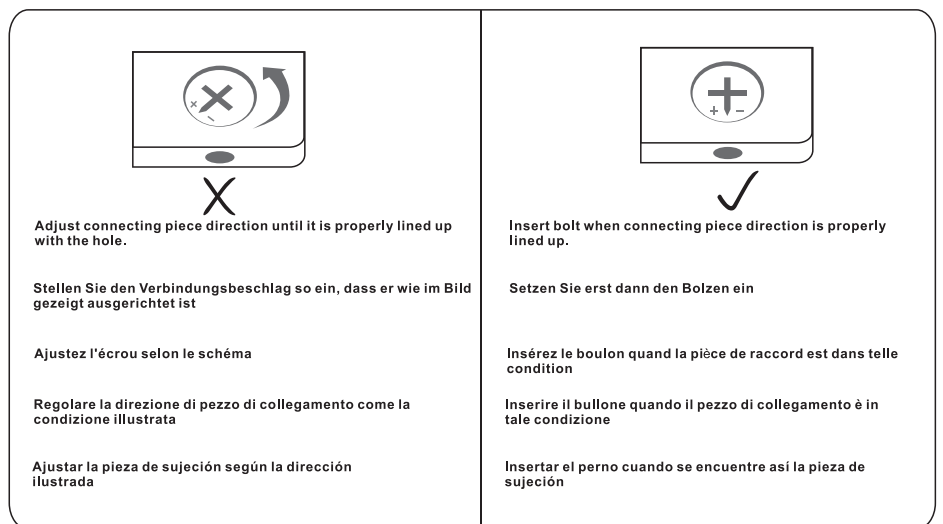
+ −

+ −

Adjust connecting piece direction until it is properly lined up with the hole.

Stellen Sie den Verbindungsbeschlag so ein, dass er wie im Bild gezeigt ausgerichtet ist

Ajustez l'écrou selon le schéma

Regolare la direzione di pezzo di collegamento come la condizione illustrata

Ajustar la pieza de sujeción según la dirección ilustrada

Insert bolt when connecting piece direction is properly lined up.

Setzen Sie erst dann den Bolzen ein

Insérez le boulon quand la pièce de raccord est dans telle condition

Inserire il bullone quando il pezzo di collegamento è in tale condizione

Insertar el perno cuando se encuentre así la pieza de sujeción